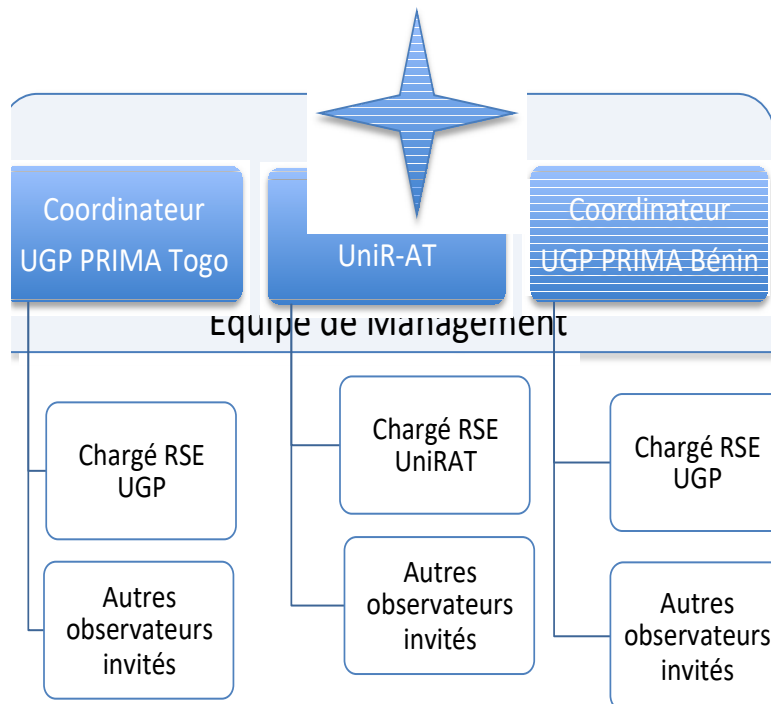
Coordinateur UGP PRIMA Togo

UniR-AT

Coordinateur UGP PRIMA Bénin

Equipe de Management

Chargé RSE UGP

Autres observateurs invités

Chargé RSE UniRAT

Autres observateurs invités

Chargé RSE UGP

Autres observateurs invités